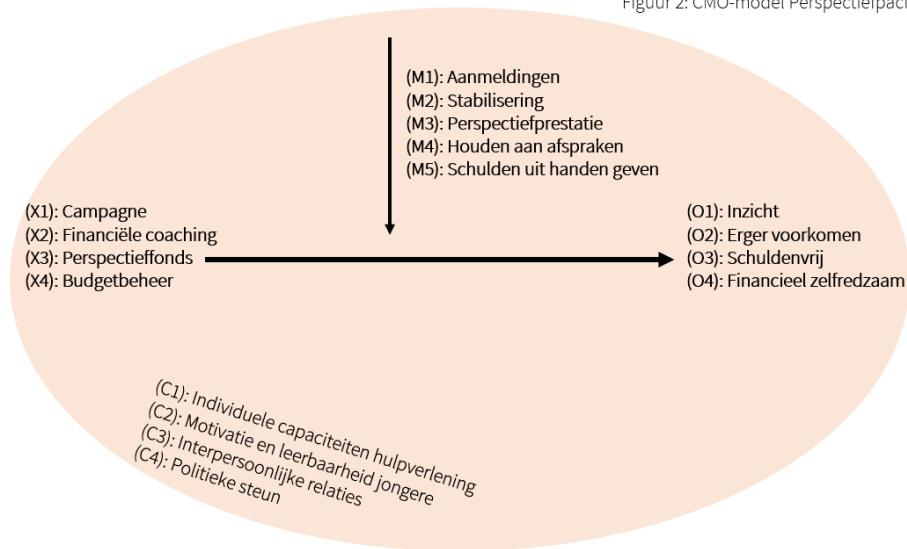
Figuur 2: CMO-model Perspectiefpact

(M1): Aanmeldingen
(M2): Stabilisering
(M3): Perspectiefprestatie
(M4): Houden aan afspraken
(M5): Schulden uit handen geven

(X1): Campagne
(X2): Financiële coaching
(X3): Perspectieffonds
(X4): Budgetbeheer

(O1): Inzicht
(O2): Erger voorkomen
(O3): Schuldenvrij
(O4): Financieel zelfredzaam

(C1): Individuele capaciteiten hulpverlening
(C2): Motivatie en leerbaarheid jongere
(C3): Interpersoonlijke relaties
(C4): Politieke steun